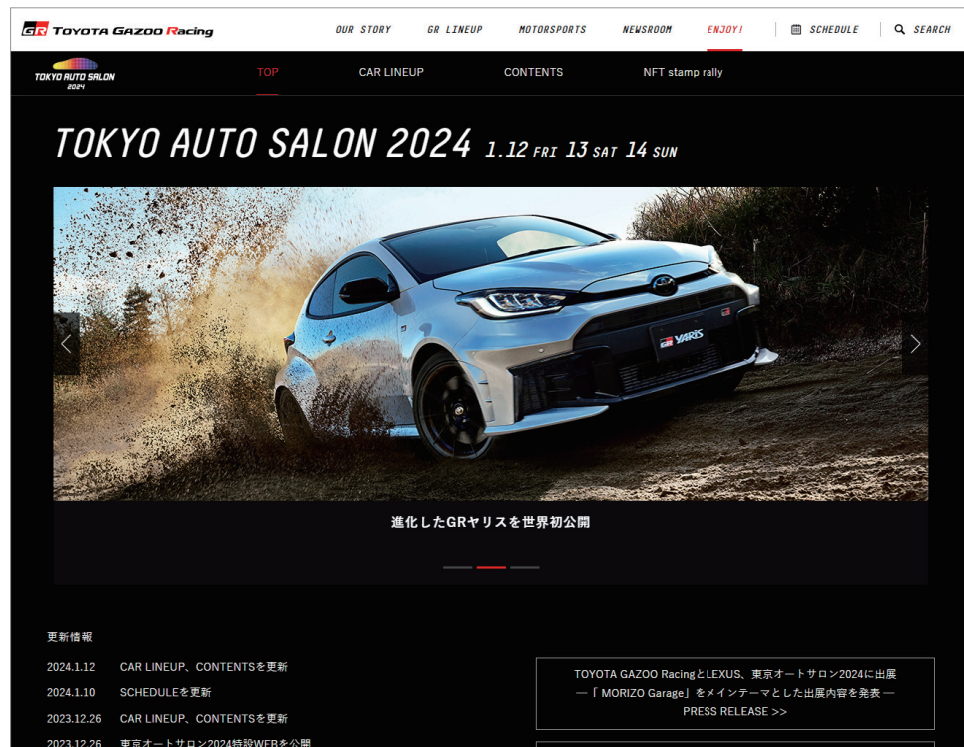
GR TOYOTA GAZOO Racing

OUR STORY GR LINEUP MOTORSPORTS NEWSROOM ENJOY! SCHEDULE SEARCH

TOKYO AUTO SALON 2024

TOP CAR LINEUP CONTENTS NFT stamp rally

TOKYO AUTO SALON 2024 1.12 FRI 13 SAT 14 SUN

GR YARIS

進化したGRヤリスを世界初公開

更新情報

2024.1.12 CAR LINEUP、CONTENTSを更新

2024.1.10 SCHEDULEを更新

2023.12.26 CAR LINEUP、CONTENTSを更新

2023.12.26 東京オートサロン2024特設WEBを公開

TOYOTA GAZOO RacingとLEXUS、東京オートサロン2024に出展
—「MORIZO Garage」をメインテーマとした出展内容を発表—
PRESS RELEASE >>